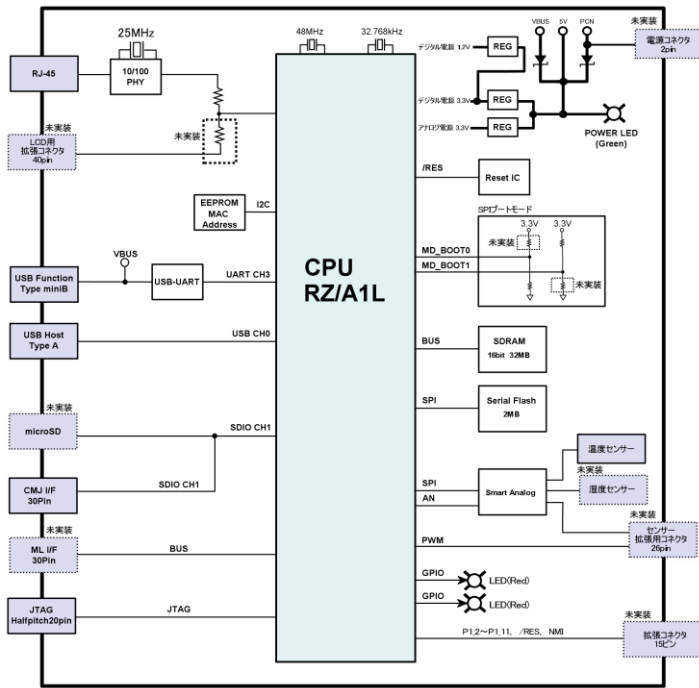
25MHz

RJ-45

10/100 PHY

未実装
LCD用 拡張コネクタ 40pin

未実装

EEPROM MAC Address

I2C

VBUS

USB Function Type miniB

USB-UART

UART CH3

USB Host Type A

USB CH0

未実装
microSD

SDIO CH1

CMJ I/F 30Pin

SDIO CH1

未実装
ML I/F 30Pin

BUS

JTAG Halfpitch20pin

JTAG

48MHz

32.768kHz

CPU
RZ/A1L

デジタル電源 1.2V

REG

デジタル電源 3.3V

REG

アナログ電源 3.3V

REG

VBUS

5V

PCN

未実装
電源コネクタ 2pin

POWER LED (Green)

/RES

Reset IC

SPIブートモード

3.3V

3.3V

未実装

MD_BOOT0

MD_BOOT1

未実装

BUS

SDRAM
16bit 32MB

SPI

Serial Flash
2MB

温度センサー

未実装
湿度センサー

SPI

AN

Smart Analog

センサー 拡張用コネクタ 26pin

PWM

GPIO

LED(Red)

GPIO

LED(Red)

P1_2～P1_11, /RES, NMI

未実装
拡張コネクタ 15ピン